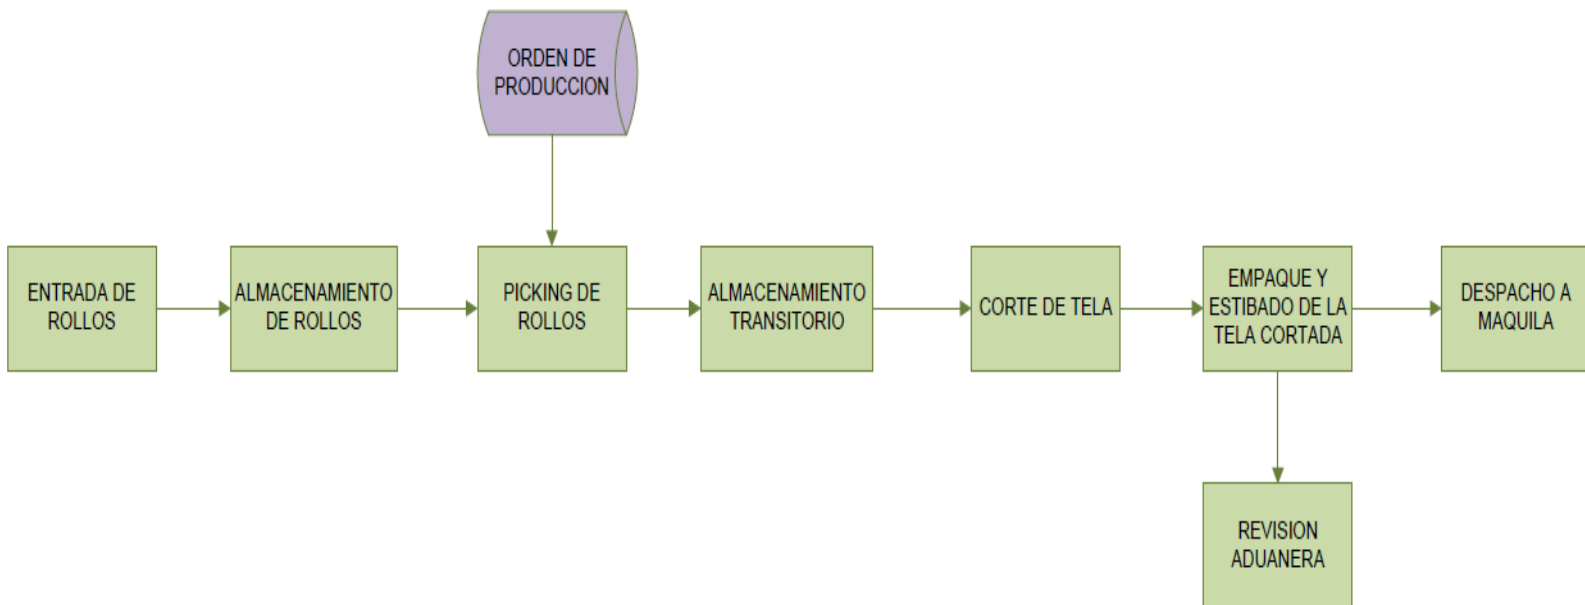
ORDEN DE PRODUCCION

ENTRADA DE ROLLOS

ALMACENAMIENTO DE ROLLOS

PICKING DE ROLLOS

ALMACENAMIENTO TRANSITORIO

CORTE DE TELA

EMPAQUE Y ESTIBADO DE LA TELA CORTADA

DESPACHO A MAQUILA

REVISION ADUANERA